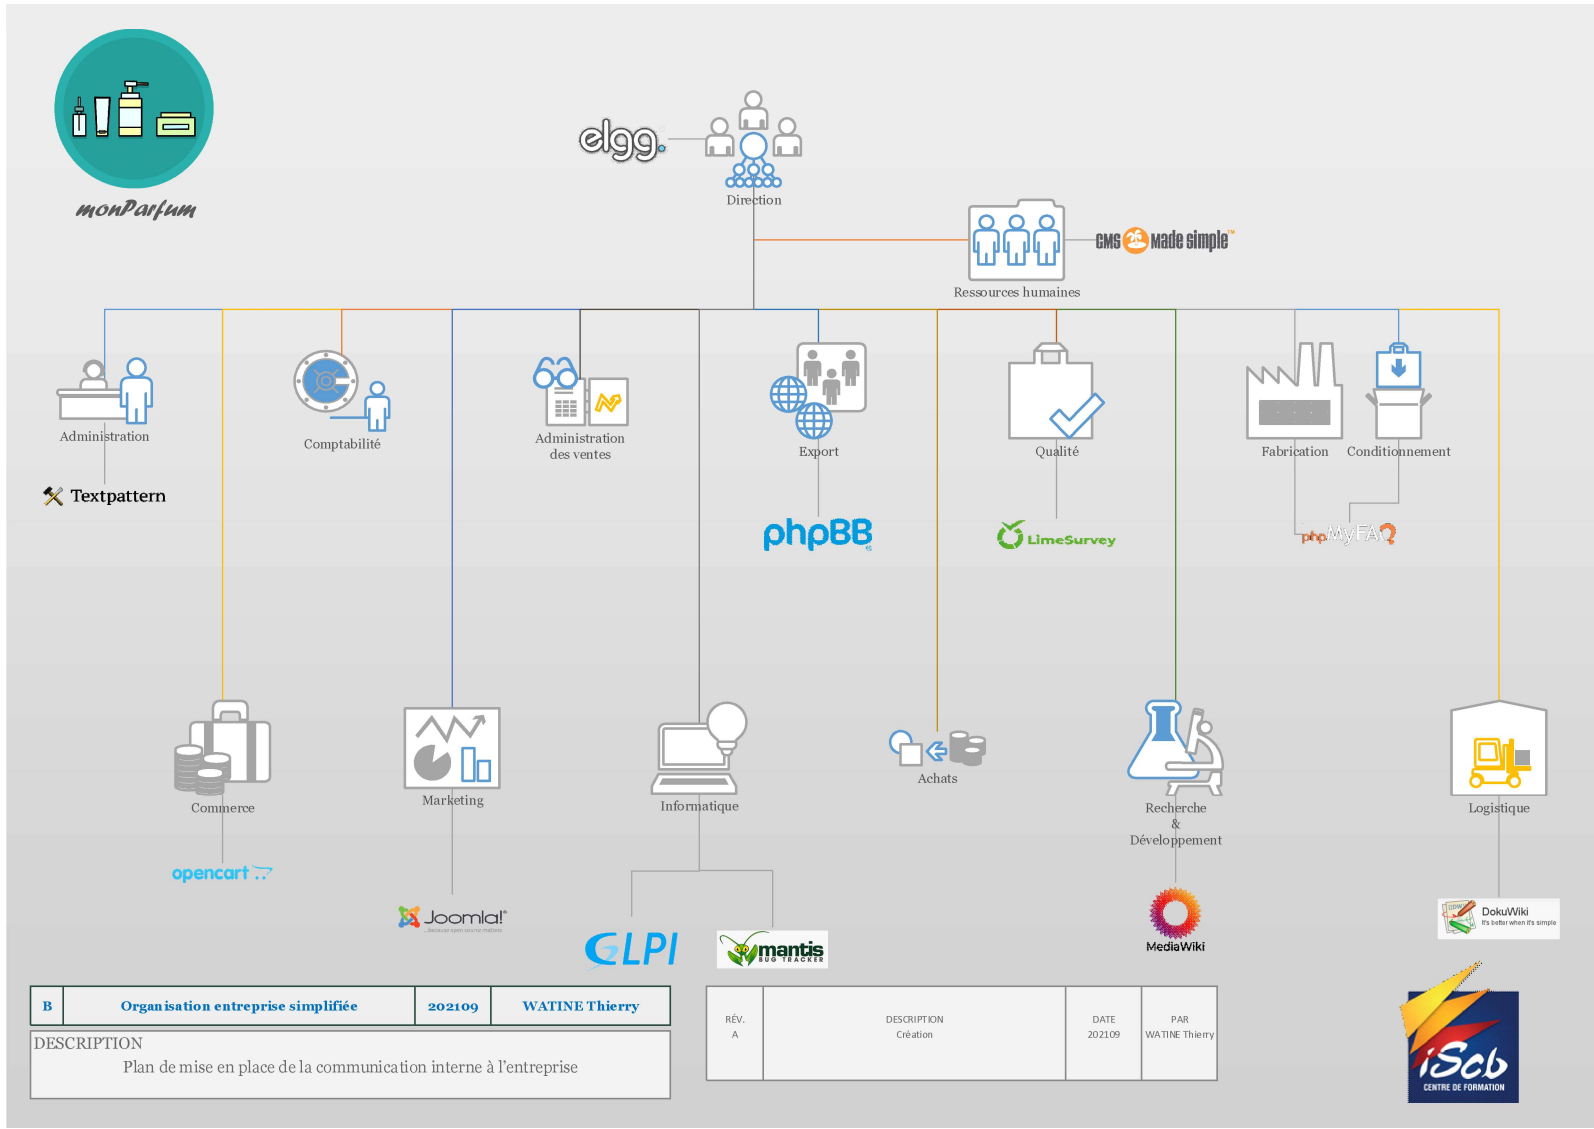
monParfum

elgg

Direction

Ressources humaines

CMS Made simple

Administration

Textpattern

Comptabilité

Administration des ventes

Export

phpBB

Qualité

LimeSurvey

Fabrication

Conditionnement

phpMyFAQ

Commerce

opencart

Marketing

Joomla!

Informatique

GLPI

mantis BUG TRACKER

Achats

Recherche & Développement

MediaWiki

Logistique

DokuWiki
It's better when it's simple

| B | Organisation entreprise simplifiée | 202109 | WATINE Thierry |
|---|---|---|---|

DESCRIPTION
Plan de mise en place de la communication interne à l'entreprise

| RÉV. | DESCRIPTION | DATE | PAR |
|---|---|---|---|
| A | Création | 202109 | WATINE Thierry |

iScb
CENTRE DE FORMATION